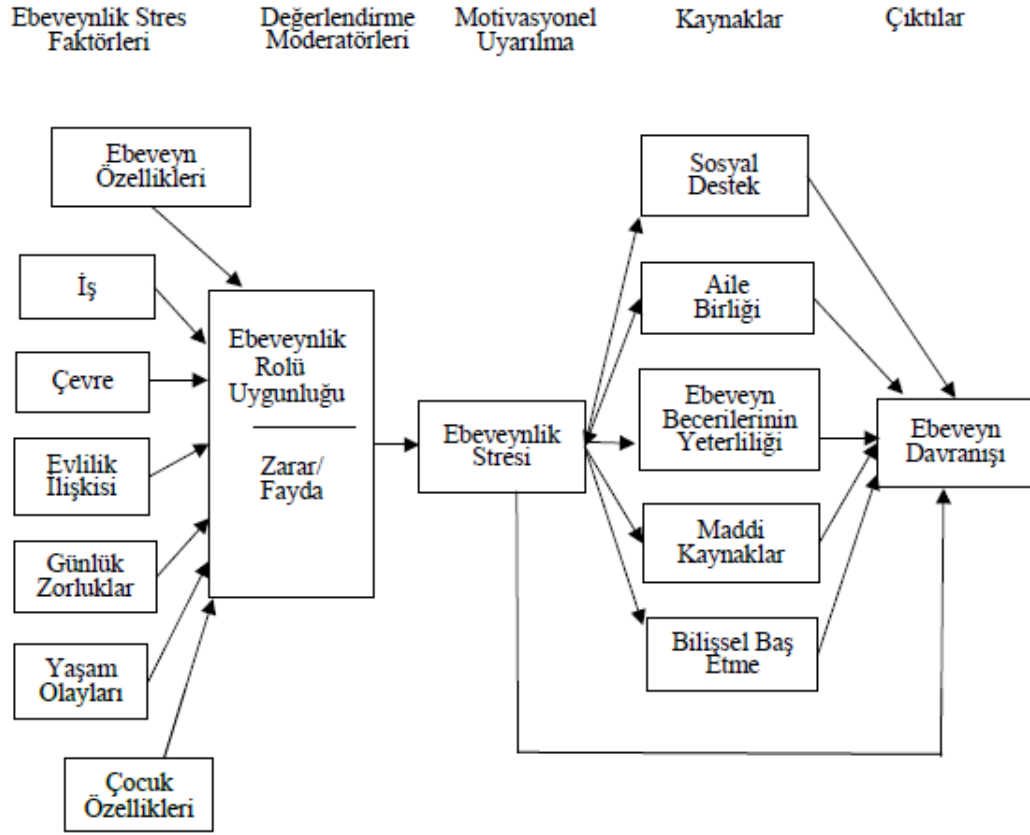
Ebeveynlik Stres Faktörleri

Değerlendirme Moderatörleri

Motivasyonel Uyarılma

Kaynaklar

Çıktılar

Ebeveyn Özellikleri

İş

Çevre

Evlilik İlişkisi

Günlük Zorluklar

Yaşam Olayları

Çocuk Özellikleri

Ebeveynlik Rolü Uygunluğu

Zarar/ Fayda

Ebeveynlik Stresi

Sosyal Destek

Aile Birliği

Ebeveyn Becerilerinin Yeterliliği

Maddi Kaynaklar

Bilişsel Baş Etme

Ebeveyn Davranışı